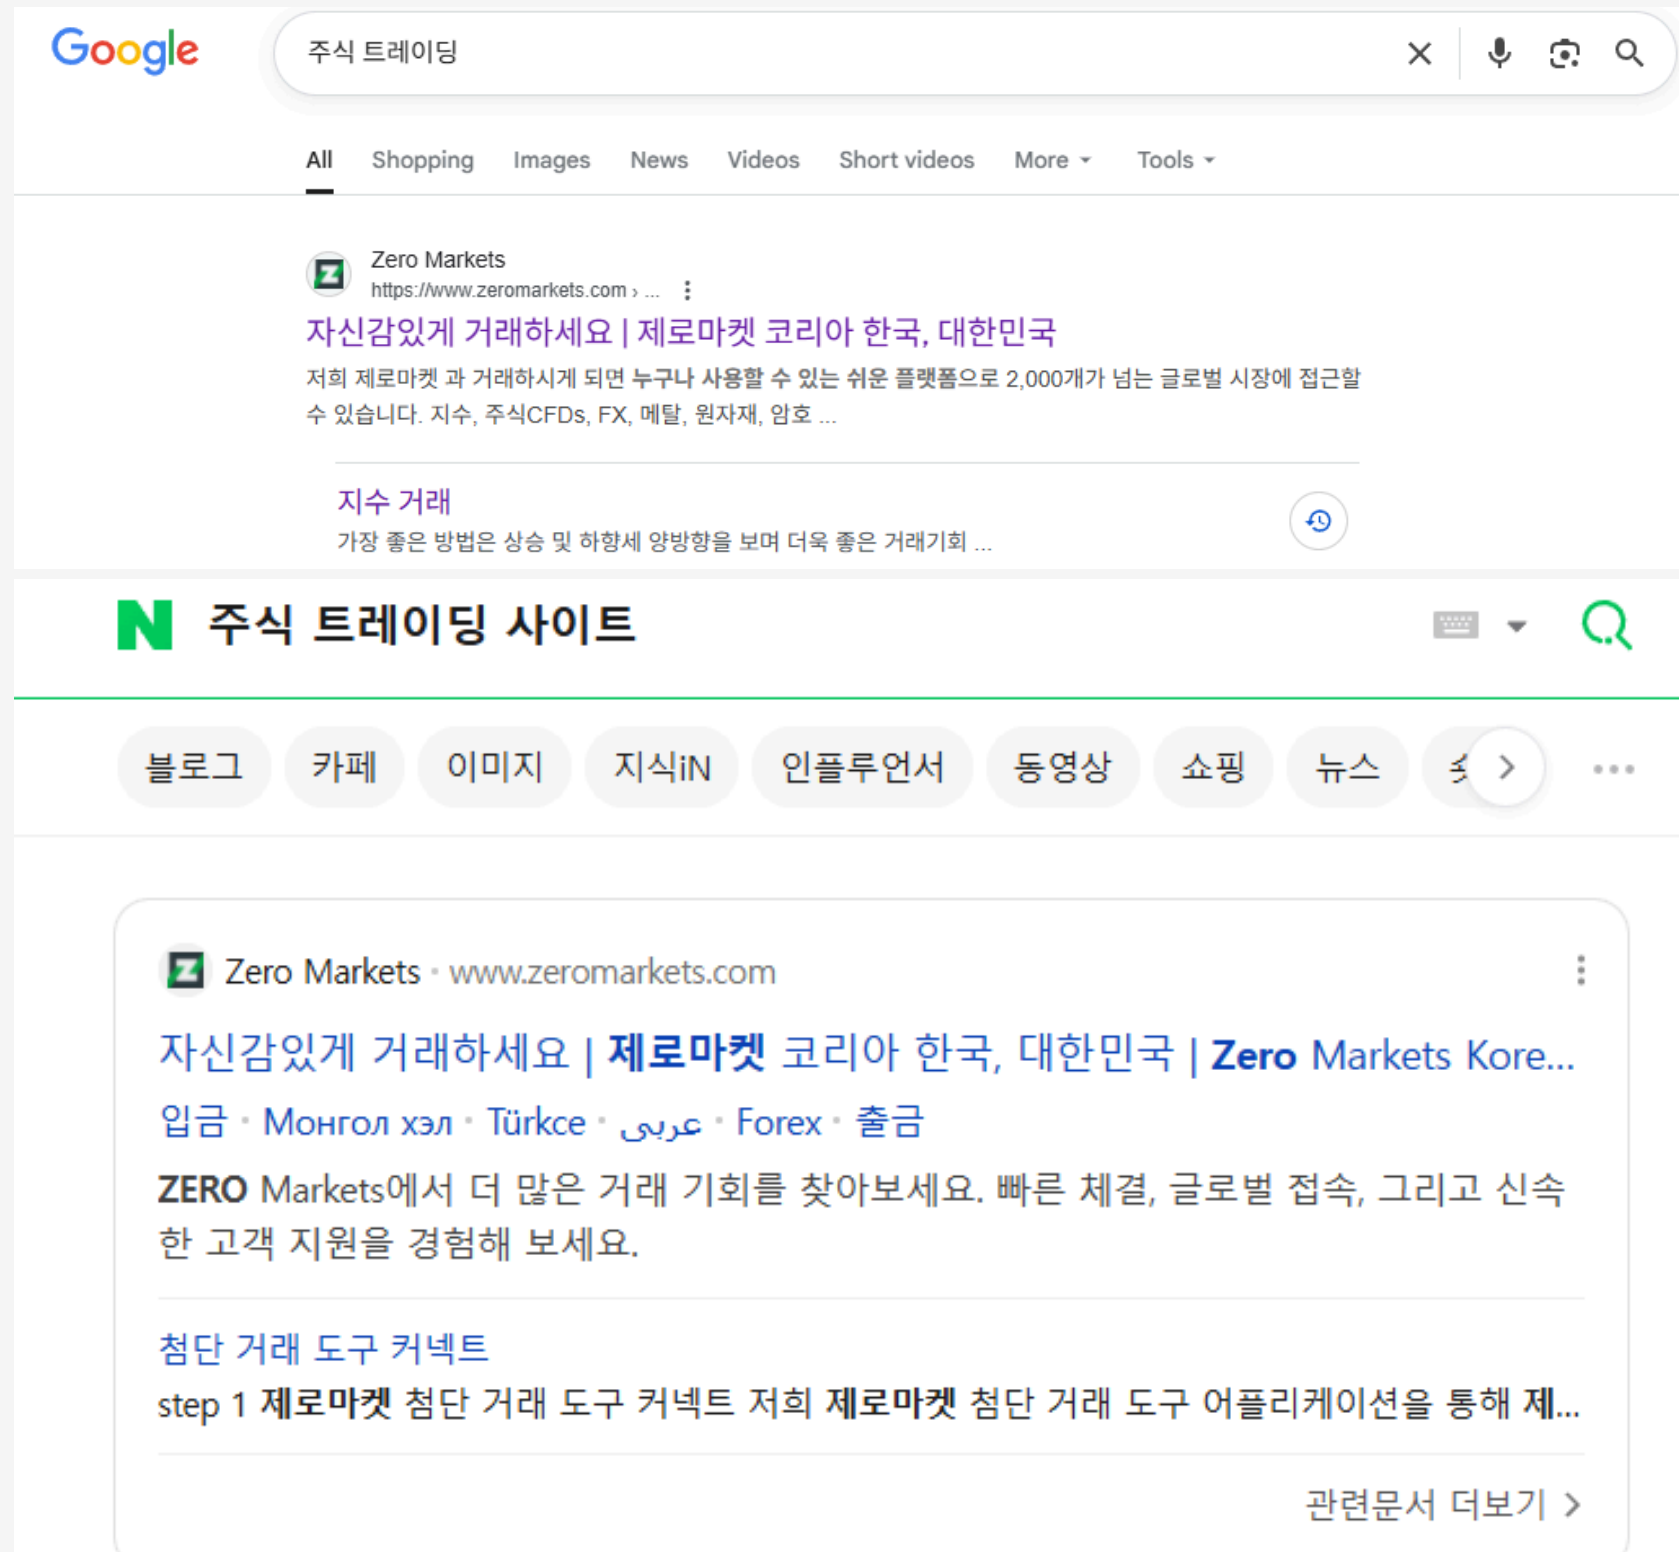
Google

주식 트레이딩

All Shopping Images News Videos Short videos More Tools

Zero Markets
https://www.zeromarkets.com › ...

자신감있게 거래하세요 | 제로마켓 코리아 한국, 대한민국

저희 제로마켓 과 거래하시게 되면 누구나 사용할 수 있는 쉬운 플랫폼으로 2,000개가 넘는 글로벌 시장에 접근할 수 있습니다. 지수, 주식CFDs, FX, 메탈, 원자재, 암호 ...

지수 거래
가장 좋은 방법은 상승 및 하향세 양방향을 보며 더욱 좋은 거래기회 ...

N 주식 트레이딩 사이트

블로그 카페 이미지 지식iN 인플루언서 동영상 쇼핑 뉴스 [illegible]

Zero Markets · www.zeromarkets.com

자신감있게 거래하세요 | 제로마켓 코리아 한국, 대한민국 | Zero Markets Kore...

입금 · Монгол хэл · Türkce · عربى · Forex · 출금

ZERO Markets에서 더 많은 거래 기회를 찾아보세요. 빠른 체결, 글로벌 접속, 그리고 신속한 고객 지원을 경험해 보세요.

첨단 거래 도구 커넥트
step 1 제로마켓 첨단 거래 도구 커넥트 저희 제로마켓 첨단 거래 도구 어플리케이션을 통해 제...

관련문서 더보기 ›